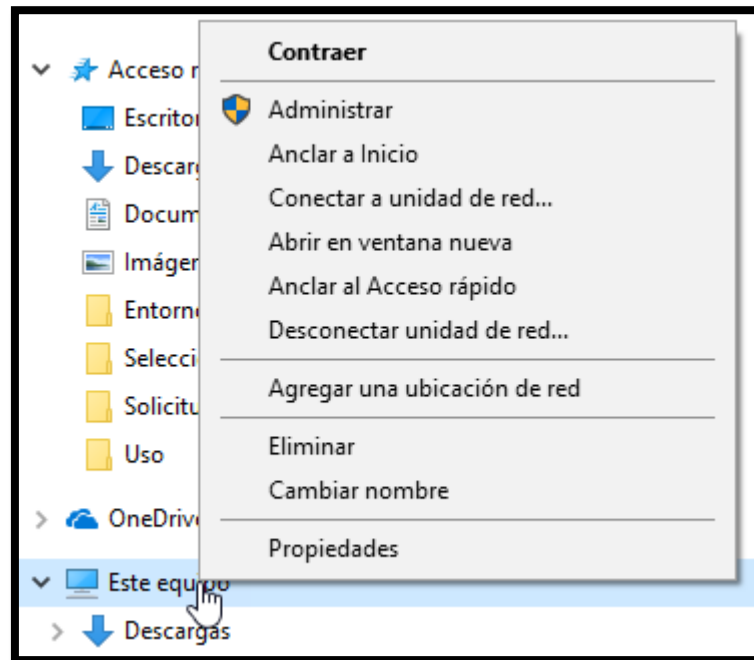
Acceso r
Escritor
Descarg
Docum
Imágen
Entorn
Selecci
Solicitu
Uso
OneDriv
Este equipo
Descargas

Contraer

Administrar
Anclar a Inicio
Conectar a unidad de red...
Abrir en ventana nueva
Anclar al Acceso rápido
Desconectar unidad de red...

Agregar una ubicación de red

Eliminar
Cambiar nombre

Propiedades